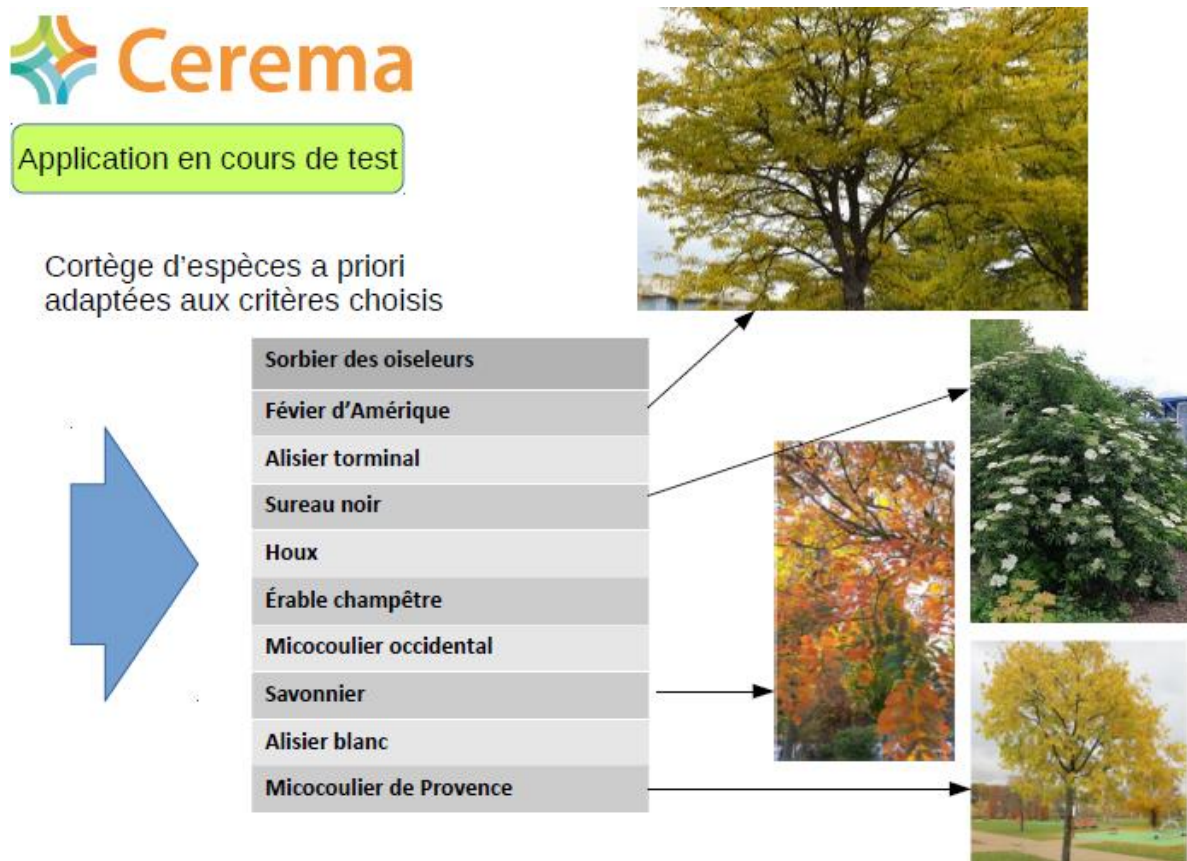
Cerema

Application en cours de test

Cortège d'espèces a priori adaptées aux critères choisis

| Sorbier des oiseleurs |
|---|
| Févier d'Amérique |
| Alisier torminal |
| Sureau noir |
| Houx |
| Érable champêtre |
| Micocoulier occidental |
| Savonnier |
| Alisier blanc |
| Micocoulier de Provence |